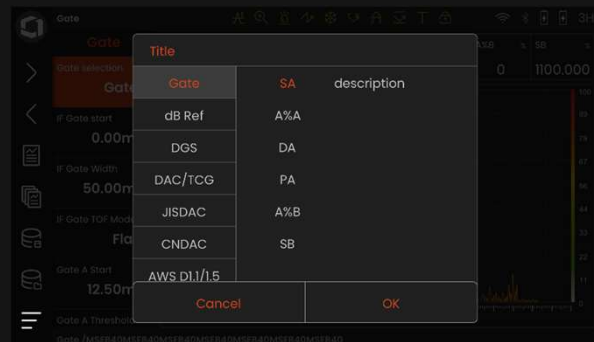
Gate

Gate

Gate selection

Gat

IF Gate start

0.00m

IF Gate Width

50.00m

IF Gate TOF Mode

Fla

Gate A Start

12.50m

Gate A Thresho

A%B

SB

0

1100.000

Title

Gate

dB Ref

DGS

DAC/TCG

JISDAC

CNDAC

AWS D1.1/1.5

SA

A%A

DA

PA

A%B

SB

description

Cancel

OK

100

89

78

67

56

44

33

22

11

0